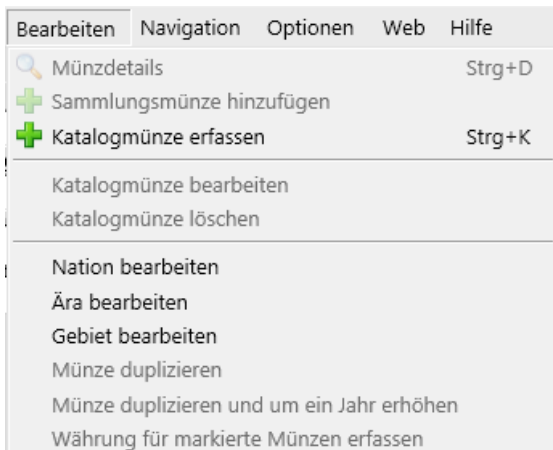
Bearbeiten Navigation Optionen Web Hilfe

Münzdetails Strg+D
Sammlungsmünze hinzufügen
Katalogmünze erfassen Strg+K

Katalogmünze bearbeiten
Katalogmünze löschen

Nation bearbeiten
Ära bearbeiten
Gebiet bearbeiten
Münze duplizieren
Münze duplizieren und um ein Jahr erhöhen
Währung für markierte Münzen erfassen